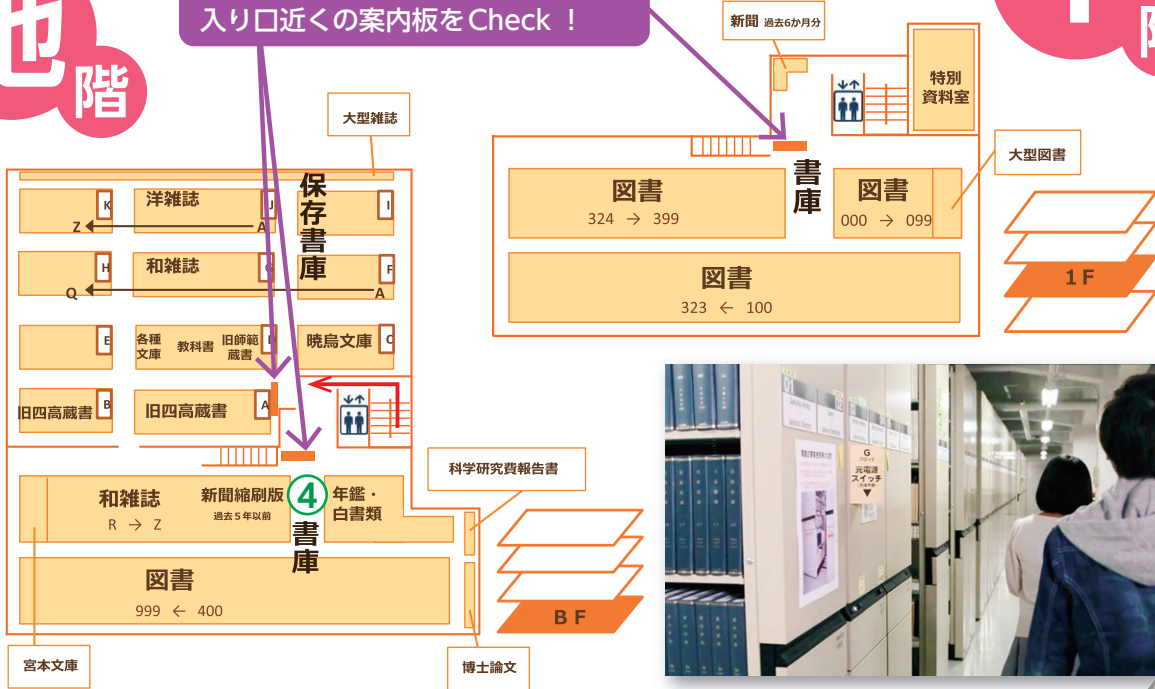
地
階

入り口近くの案内板をCheck ！

大型雑誌

K 洋雑誌 J
Z ← A
I
保存書庫
H 和雑誌 G
Q ← A
F
E
各種文庫 教科書 旧師範蔵書 D
暁烏文庫 C
旧四高蔵書 B
旧四高蔵書 A

科学研究費報告書

和雑誌
R → Z
新聞縮刷版
過去５年以前
④
書庫
年鑑・白書類

図書
999 ← 400

宮本文庫

博士論文

ＢＦ

新聞 過去6か月分

特別資料室

書庫

図書
324 → 399

図書
000 → 099

大型図書

図書
323 ← 100

１Ｆ

G
元電源
スイッチ